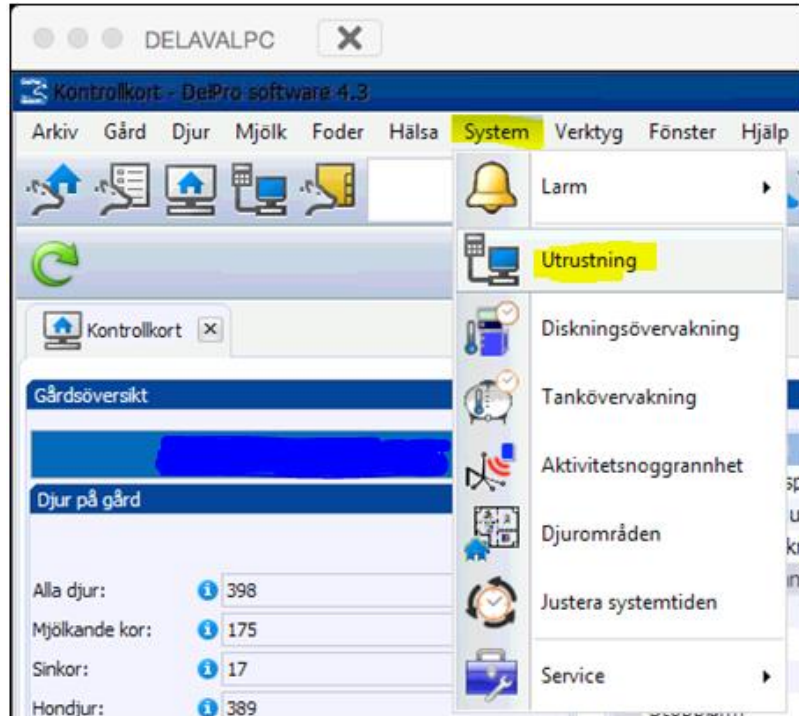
DELAVALPC

Kontrollkort - DelPro software 4.3

Arkiv Gård Djur Mjölk Foder Hälsa System Verktyg Fönster Hjälp

Larm
Utrustning
Diskningsövervakning
Tankövervakning
Aktivitetsnoggrannhet
Djurområden
Justera systemtiden
Service

Kontrollkort

Gårdsöversikt

Djur på gård

Alla djur: 398
Mjölkande kor: 175
Sinkor: 17
Hondjur: 389